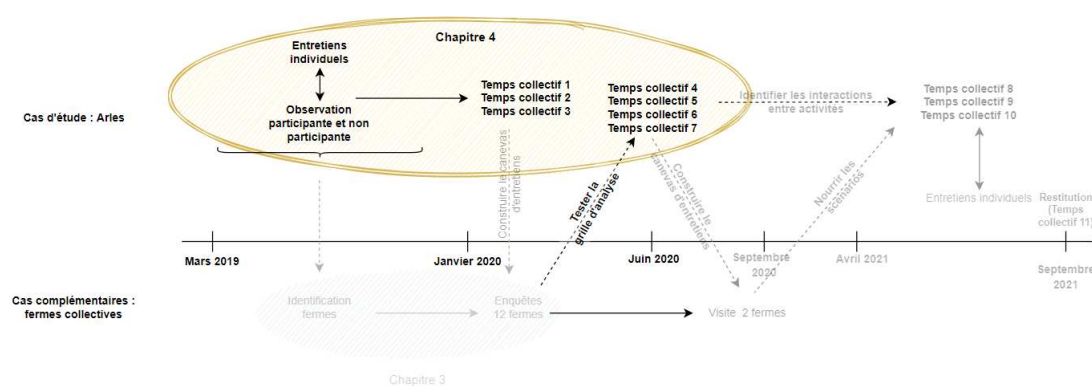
Chapitre 4

Entretiens individuels

Observation participante et non participante

Temps collectif 1
Temps collectif 2
Temps collectif 3

Temps collectif 4
Temps collectif 5
Temps collectif 6
Temps collectif 7

Identifier les interactions entre activites

Temps collectif 8
Temps collectif 9
Temps collectif 10

Cas d'étude : Arles

Construire les canevas d'entretiens

Tester la grille d'analyse

Construire le canevas d'entretiens

Nourrir les scénarios

Entretiens individuels

Restitution (Temps collectif 11)

Mars 2019

Janvier 2020

Juin 2020

Septembre 2020

Avril 2021

Septembre 2021

Cas complémentaires : fermes collectives

Identification fermes

Enquêtes 12 fermes

Visite 2 fermes

Chapitre 3